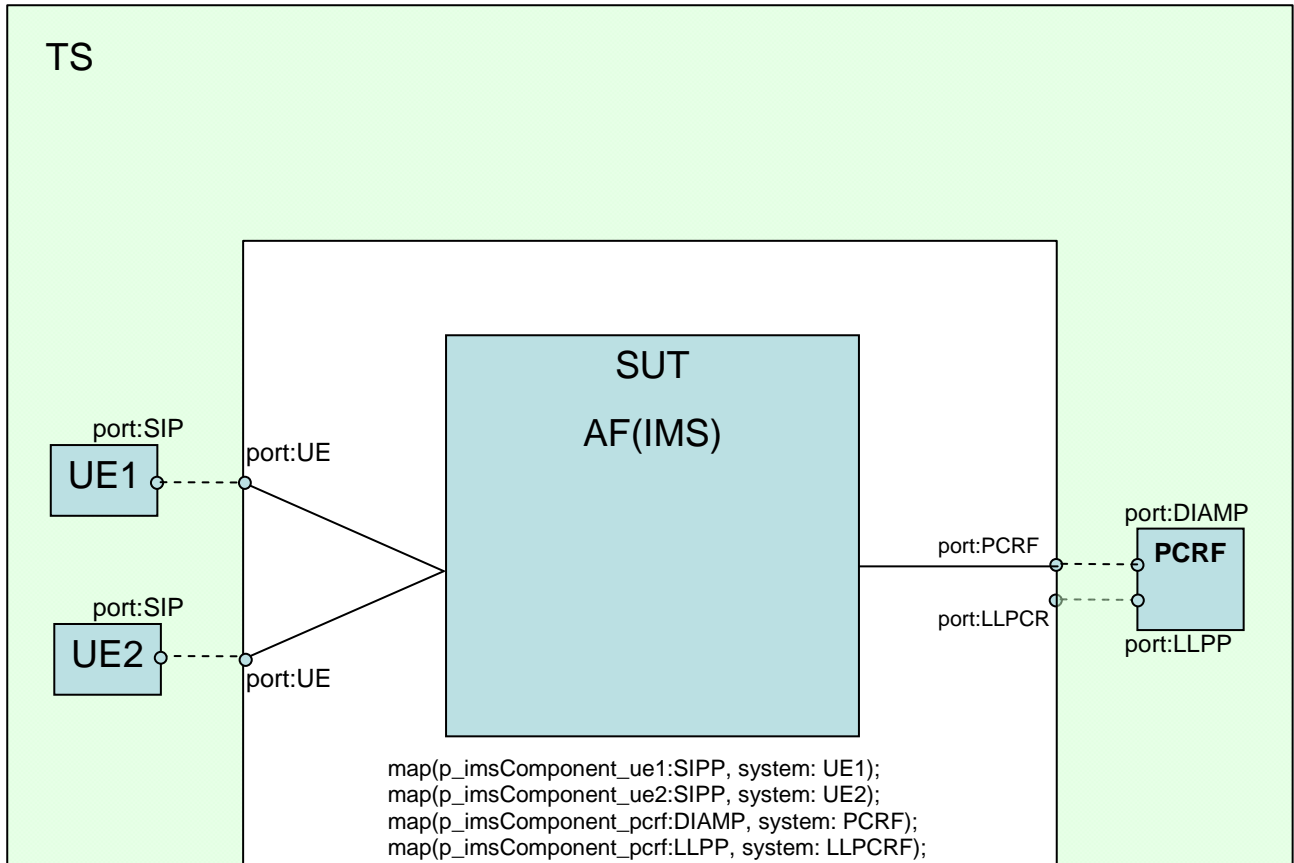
TS

SUT

AF(IMS)

port:SIP

UE1

port:UE

port:SIP

UE2

port:UE

port:PCRF

port:LLPCR

port:DIAMP

PCRF

port:LLPP

map(p_imsComponent_ue1:SIPP, system: UE1);
map(p_imsComponent_ue2:SIPP, system: UE2);
map(p_imsComponent_pcrf:DIAMP, system: PCRF);
map(p_imsComponent_pcrf:LLPP, system: LLPCRF);